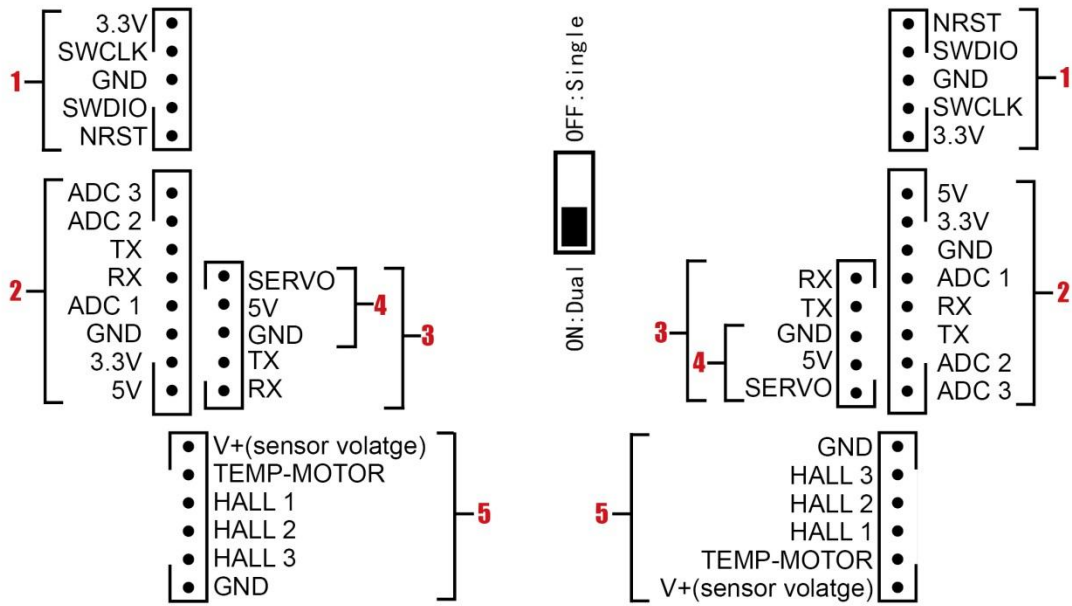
1
3.3V
SWCLK
GND
SWDIO
NRST

2
ADC 3
ADC 2
TX
RX
ADC 1
GND
3.3V
5V

SERVO
5V
GND
TX
RX
4
3

V+(sensor volatge)
TEMP-MOTOR
HALL 1
HALL 2
HALL 3
GND
5

OFF:Single
ON:Dual

NRST
SWDIO
GND
SWCLK
3.3V
1

5V
3.3V
GND
ADC 1
RX
TX
ADC 2
ADC 3
2

3
RX
TX
4
GND
5V
SERVO

5
GND
HALL 3
HALL 2
HALL 1
TEMP-MOTOR
V+(sensor volatge)